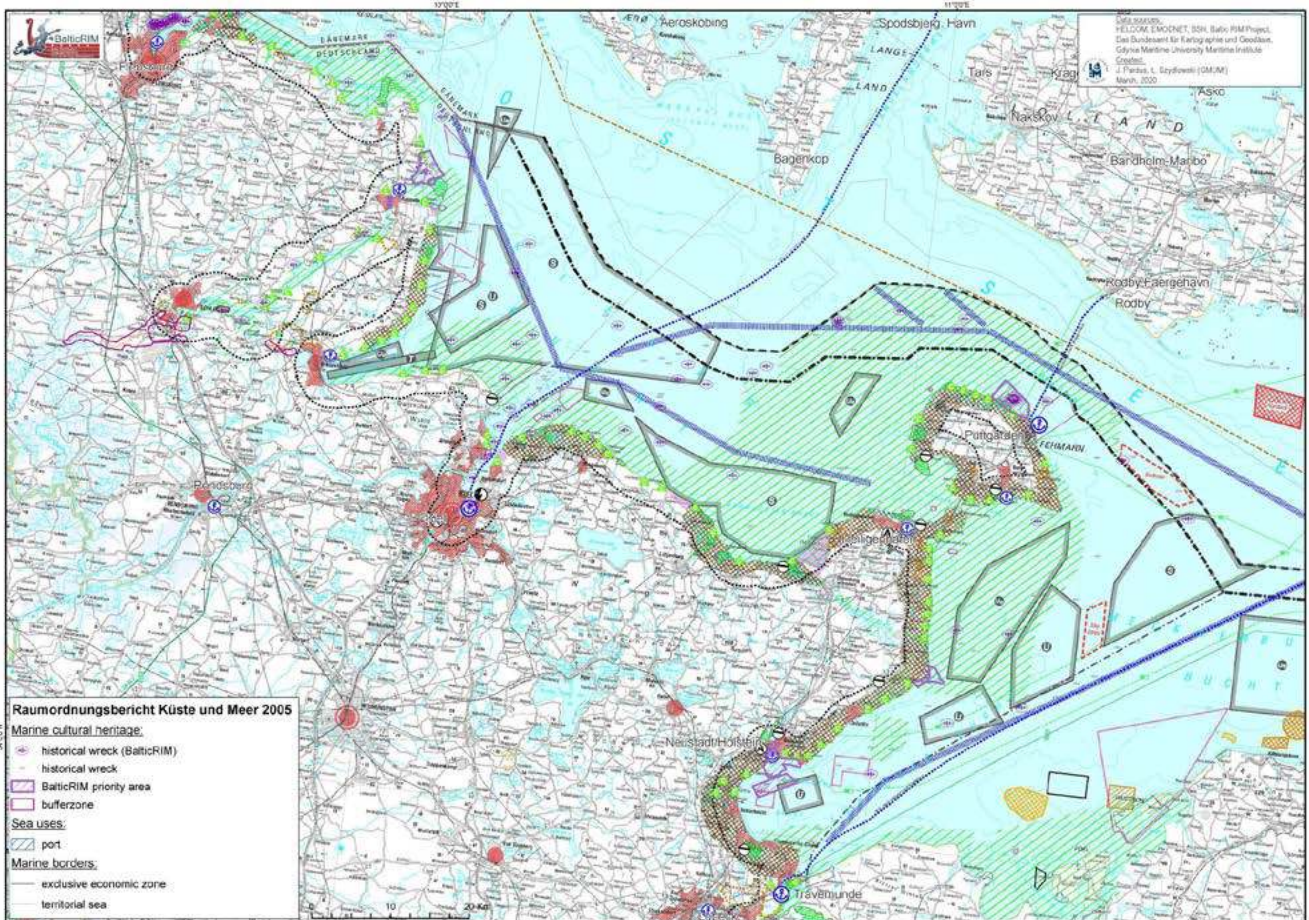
BalticRIM

Data sources:
HELCOM, EMODNET, SSH, Baltic RIM Project,
Das Bundesamt für Kartographie und Geodäsie,
Gdynia Maritime University Maritime Institute
Created:
J. Pardus, L. Szydlowski (GMUMI)
March, 2020

Aeroskobing
Spodsbjerg, Havn
LANGELAND
Tars
Krag
Asko
Nakskov
LOLLAND
Bagenkop
Bandholm-Maribo
Rodby Faergehavn
Rodby
DÄNEMARK
DEUTSCHLAND
OSTSEE
FEHMARN
Puttgarden
Heiligenhafen
Rendsburg
Neustadt/Holstein
Travemünde

Raumordnungsbericht Küste und Meer 2005
Marine cultural heritage:
historical wreck (BalticRIM)
historical wreck
BalticRIM priority area
bufferzone
Sea uses:
port
Marine borders:
exclusive economic zone
territorial sea

10
20 Km